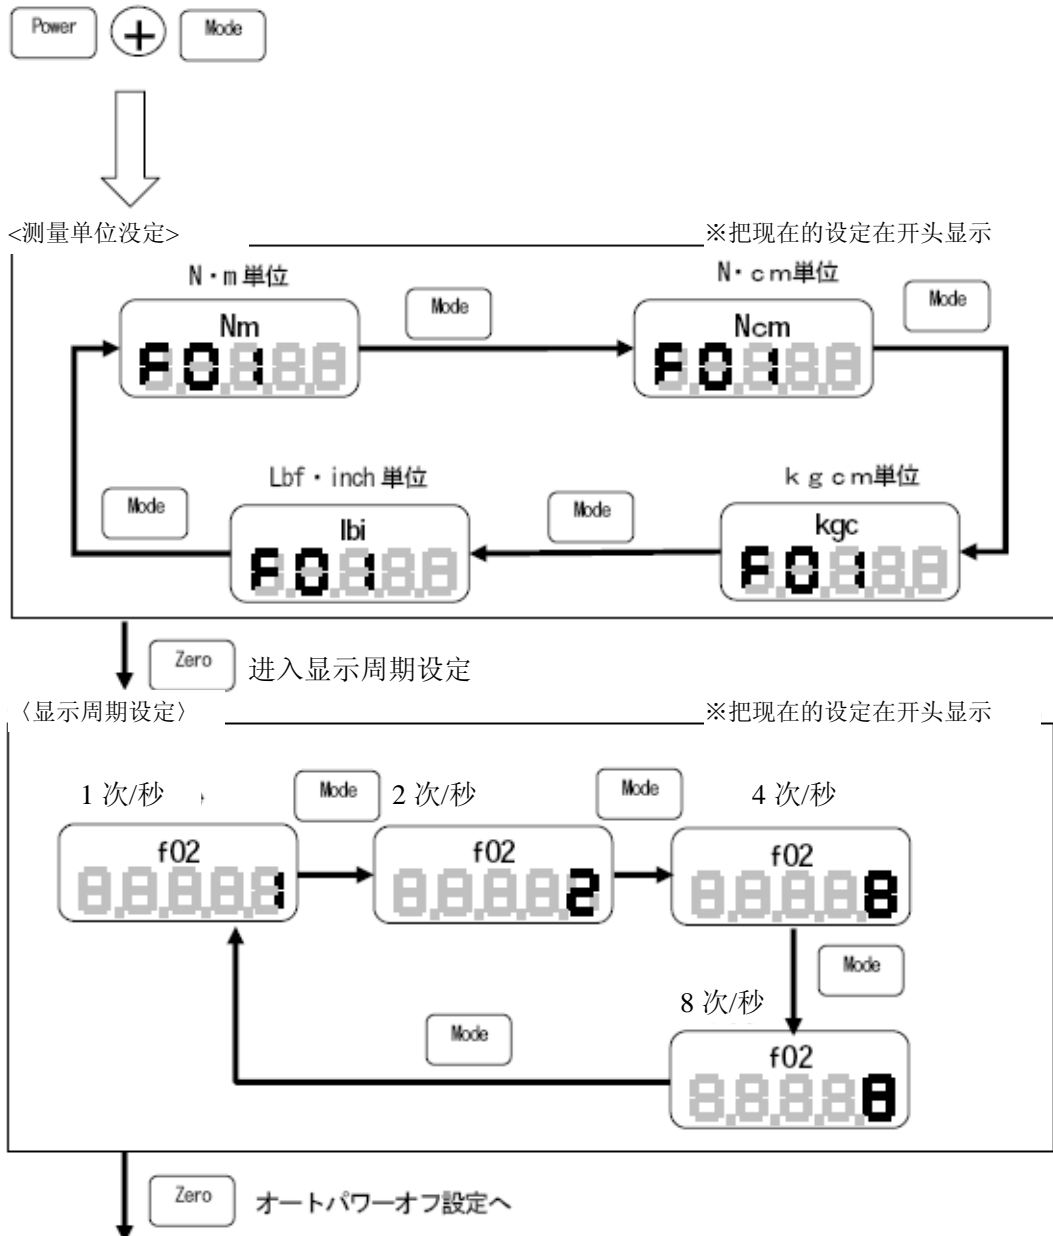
Power + Mode

<测量单位没定> ※把现在的设定在开头显示

N・m单位

Nm

F01

Mode

N・cm単位

Ncm

F01

Mode

Lbf・inch 単位

lbi

F01

Mode

kgcm単位

kgc

F01

Mode

Zero 进入显示周期设定

〈显示周期设定〉 ※把现在的设定在开头显示

1 次/秒

f02

1

Mode

2 次/秒

f02

2

Mode

4 次/秒

f02

8

Mode

8 次/秒

f02

8

Mode

Zero オートパワーオフ設定へ